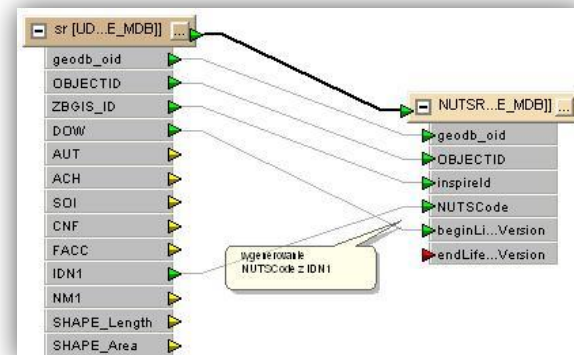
sr [UD...E_MDB]] ...
geodb_oid
OBJECTID
ZBGIS_ID
DOW
AUT
ACH
SOI
CNF
FACC
IDN1
NM1
SHAPE_Length
SHAPE_Area

NUTSR...E_MDB]] ...
geodb_oid
OBJECTID
inspireId
NUTSCode
beginLi...Version
endLife...Version

vygenerovane
NUTSCode = IDN1